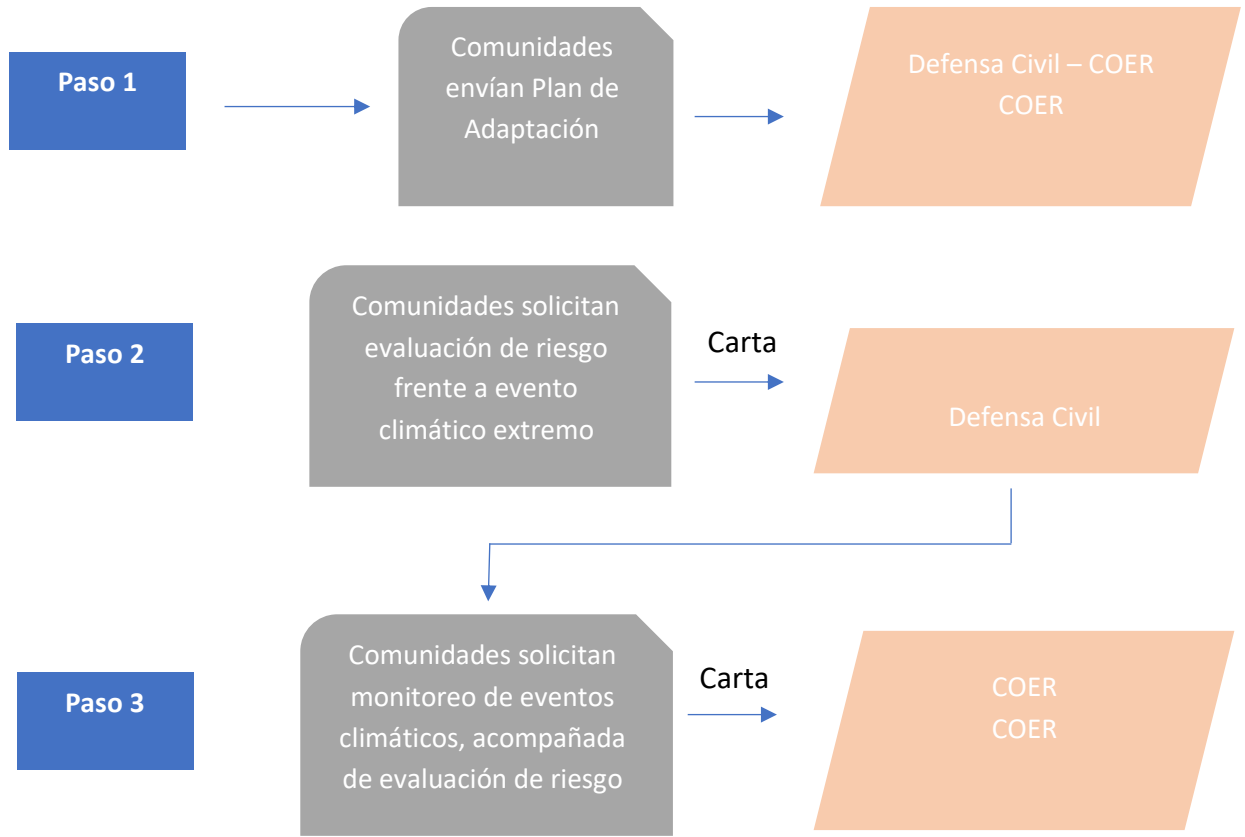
Paso 1

Comunidades envían Plan de Adaptación

Defensa Civil – COER
COER

Paso 2

Comunidades solicitan evaluación de riesgo frente a evento climático extremo

Carta

Defensa Civil

Paso 3

Comunidades solicitan monitoreo de eventos climáticos, acompañada de evaluación de riesgo

Carta

COER
COER